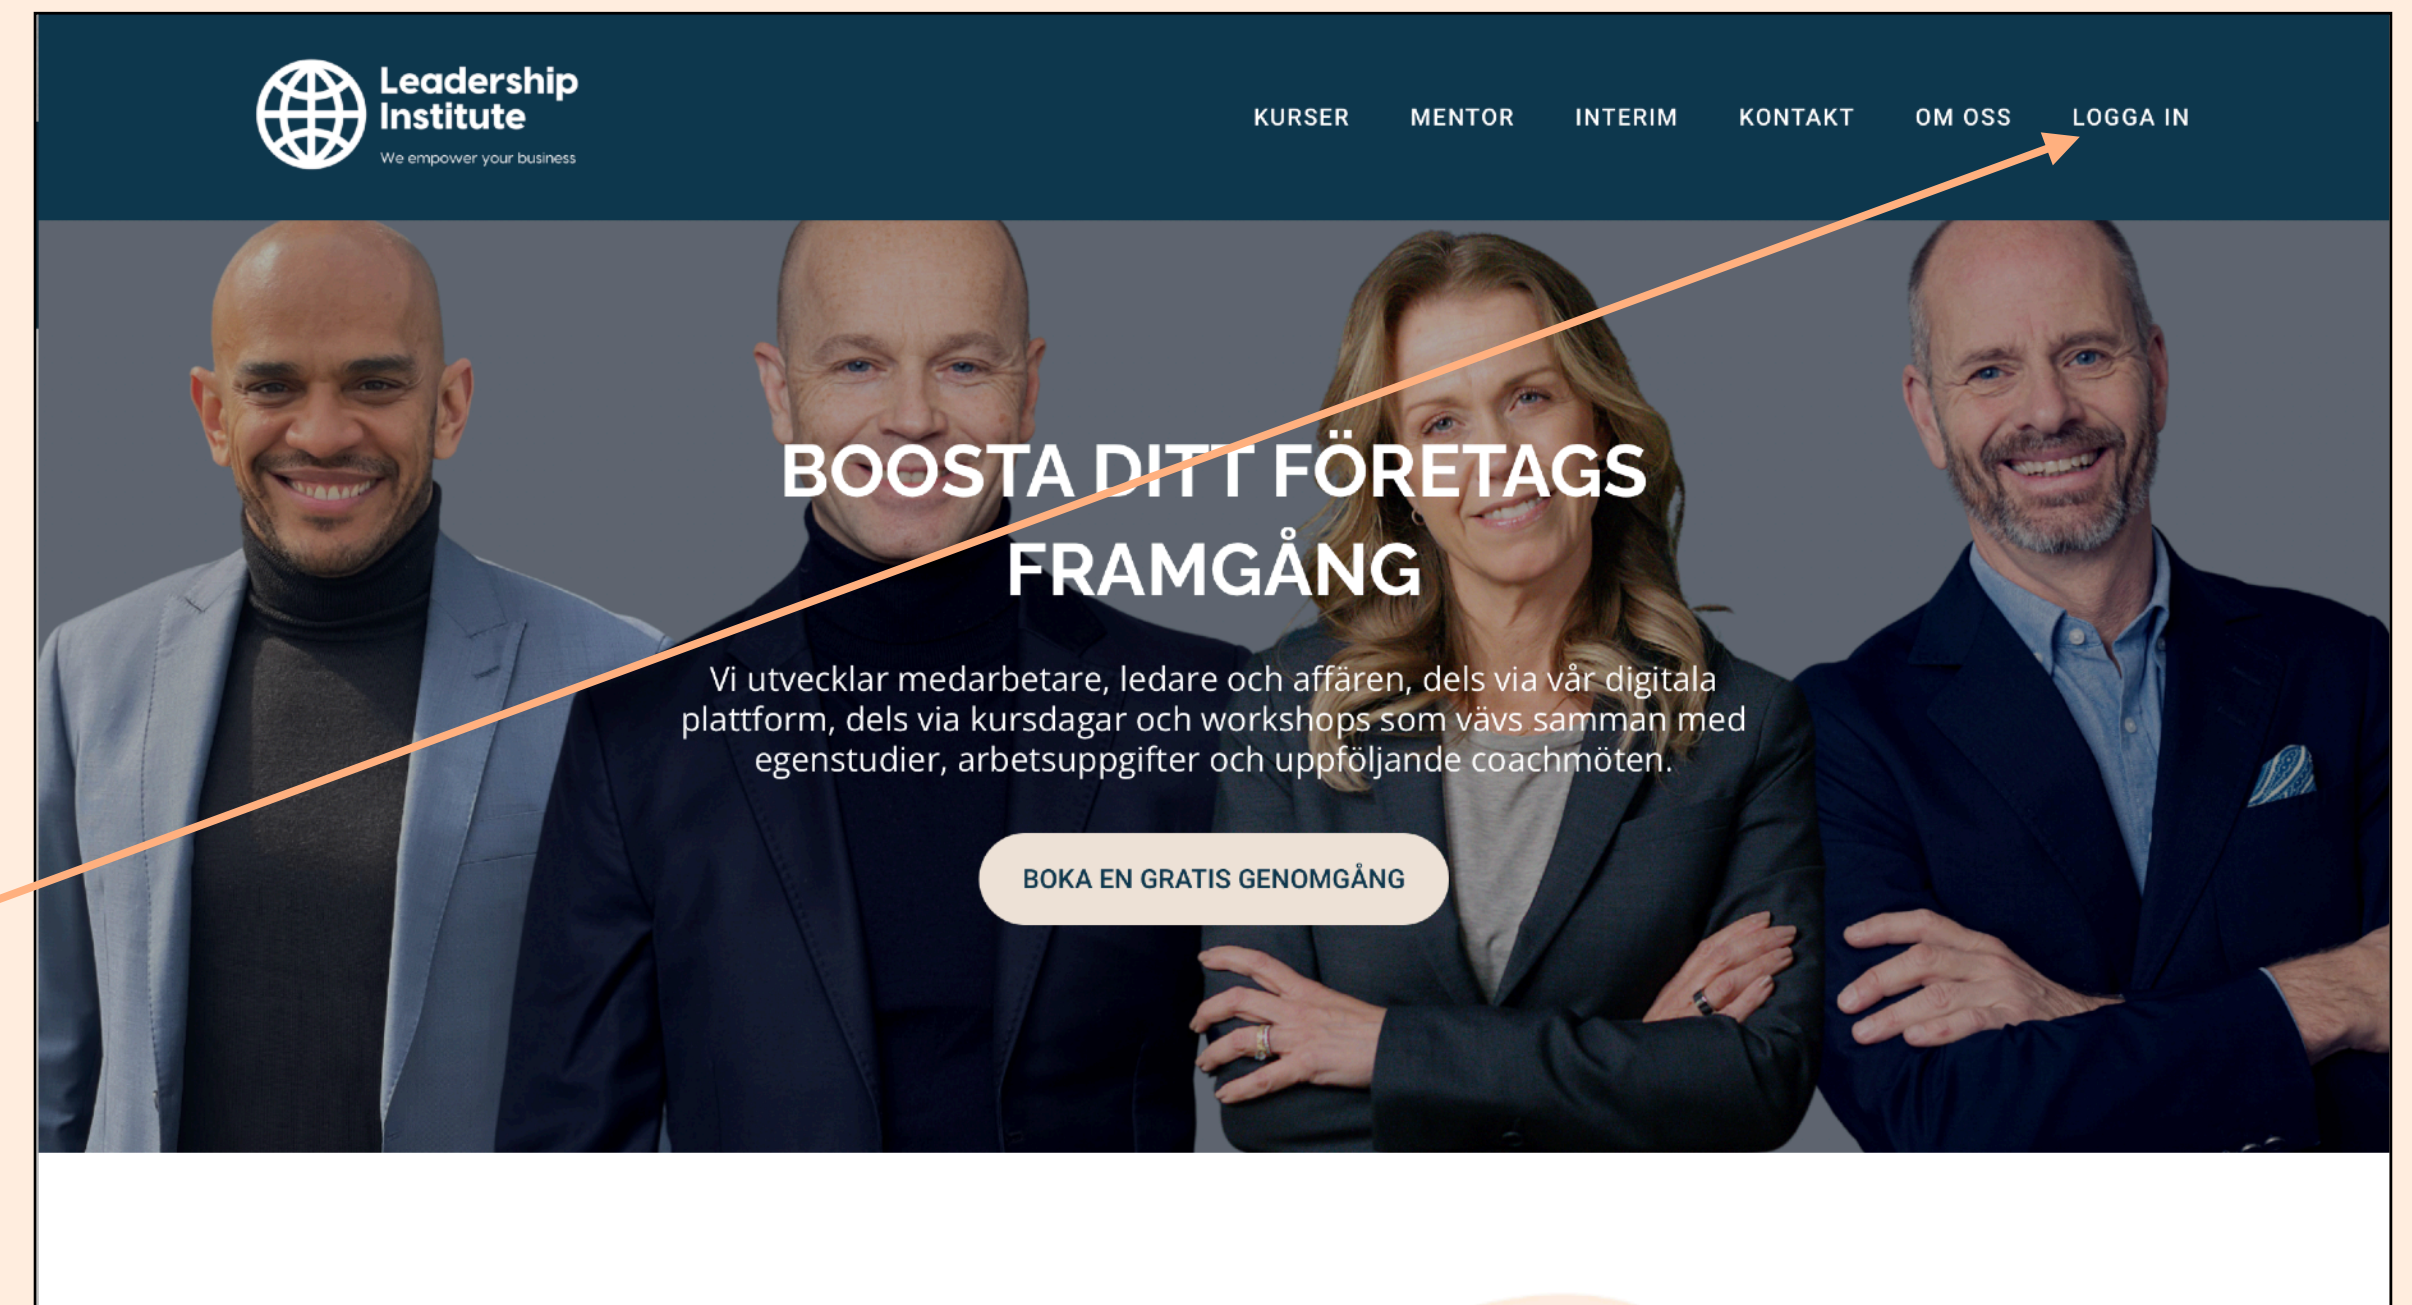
Leadership Institute
We empower your business

KURSER MENTOR INTERIM KONTAKT OM OSS LOGGA IN

BOOSTA DITT FÖRETAGS FRAMGÅNG

Vi utvecklar medarbetare, ledare och affären, dels via vår digitala plattform, dels via kursdagar och workshops som vävs samman med egenstudier, arbetsuppgifter och uppföljande coachmöten.

BOKA EN GRATIS GENOMGÅNG